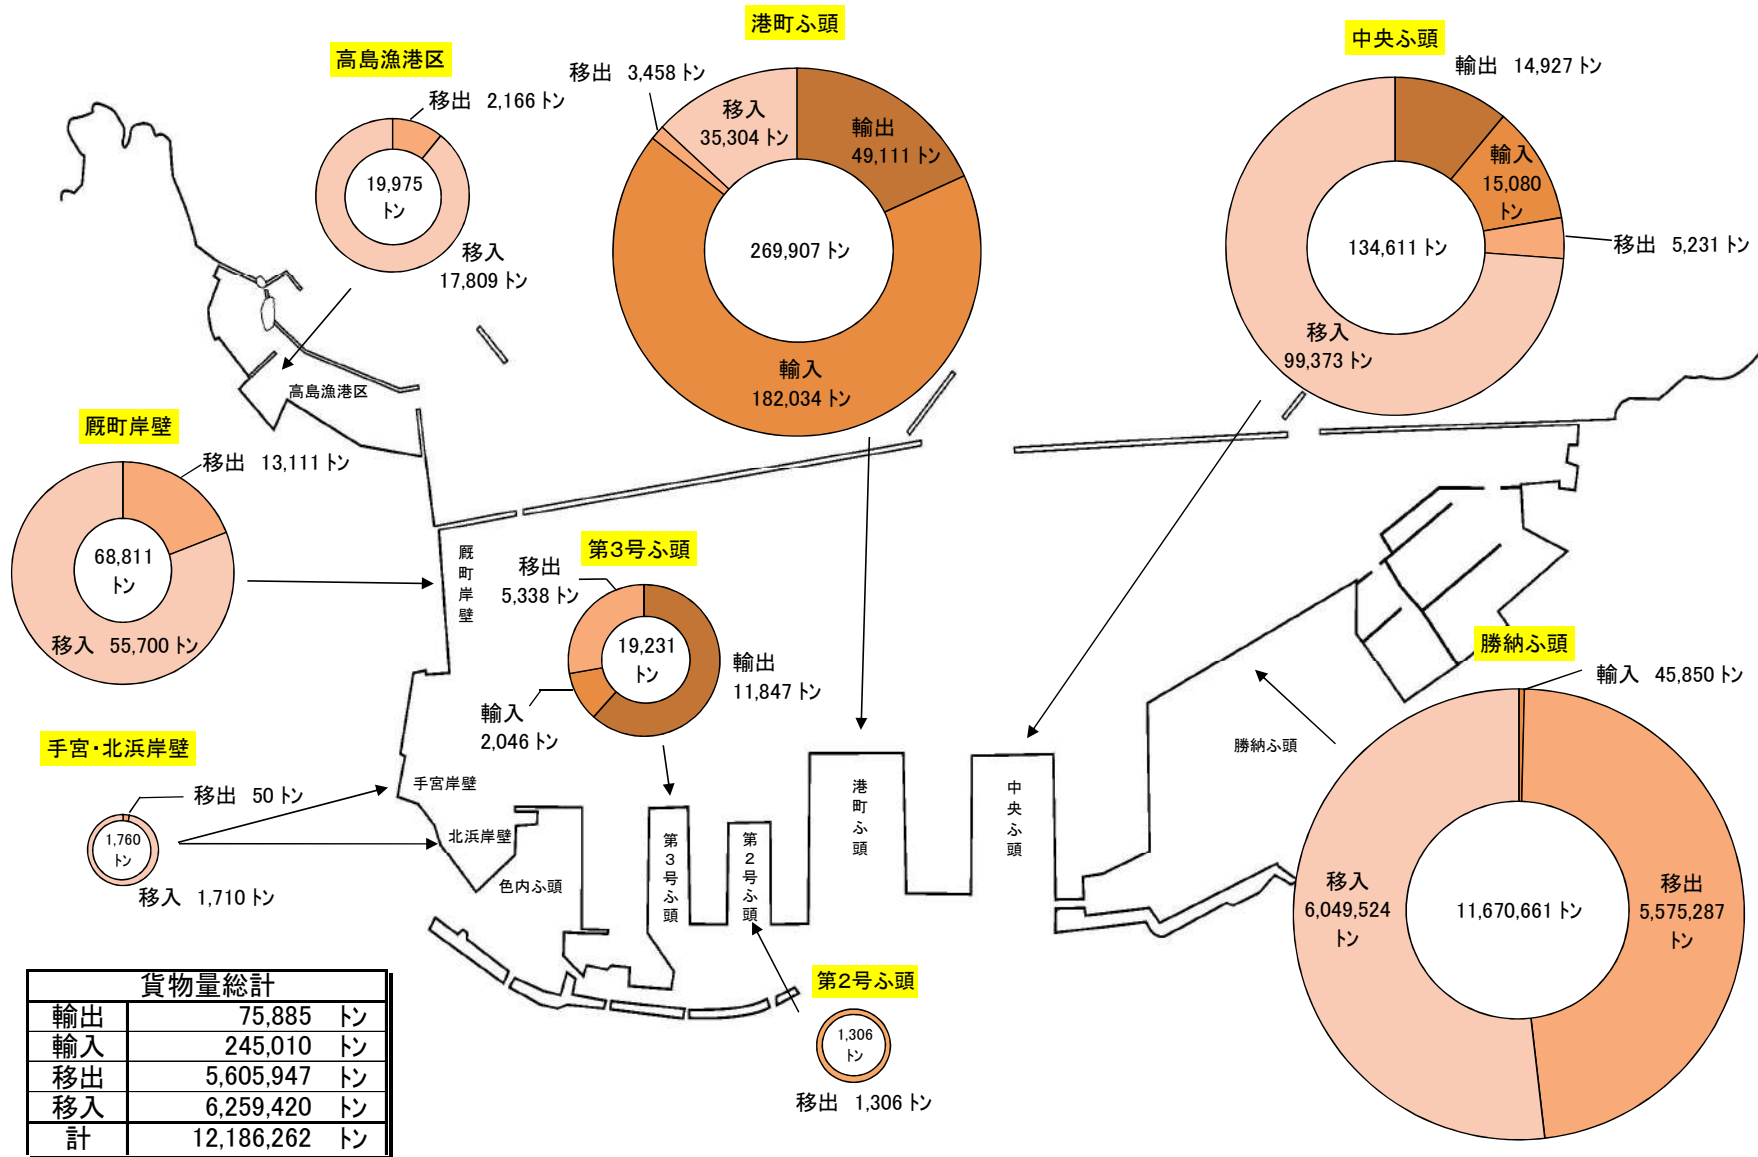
港町ふ頭

移出　3,458 トン

移入
35,304 トン

輸出
49,111 トン

269,907 トン

輸入
182,034 トン

中央ふ頭

輸出　14,927 トン

輸入
15,080
トン

134,611 トン

移出　5,231 トン

移入
99,373 トン

高島漁港区

移出　2,166 トン

19,975
トン

移入
17,809 トン

高島漁港区

厩町岸壁

移出　13,111 トン

68,811
トン

移入　55,700 トン

厩町岸壁

第3号ふ頭

移出
5,338 トン

19,231
トン

輸出
11,847 トン

輸入
2,046 トン

手宮・北浜岸壁

移出　50 トン

1,760
トン

移入　1,710 トン

手宮岸壁

北浜岸壁

色内ふ頭

第3号ふ頭

第2号ふ頭

港町ふ頭

中央ふ頭

勝納ふ頭

勝納ふ頭

輸入　45,850 トン

移入
6,049,524
トン

11,670,661 トン

移出
5,575,287
トン

第2号ふ頭

1,306
トン

移出　1,306 トン

| 貨物量総計 | | |
|---|---|---|
| 輸出 | 75,885 | トン |
| 輸入 | 245,010 | トン |
| 移出 | 5,605,947 | トン |
| 移入 | 6,259,420 | トン |
| 計 | 12,186,262 | トン |